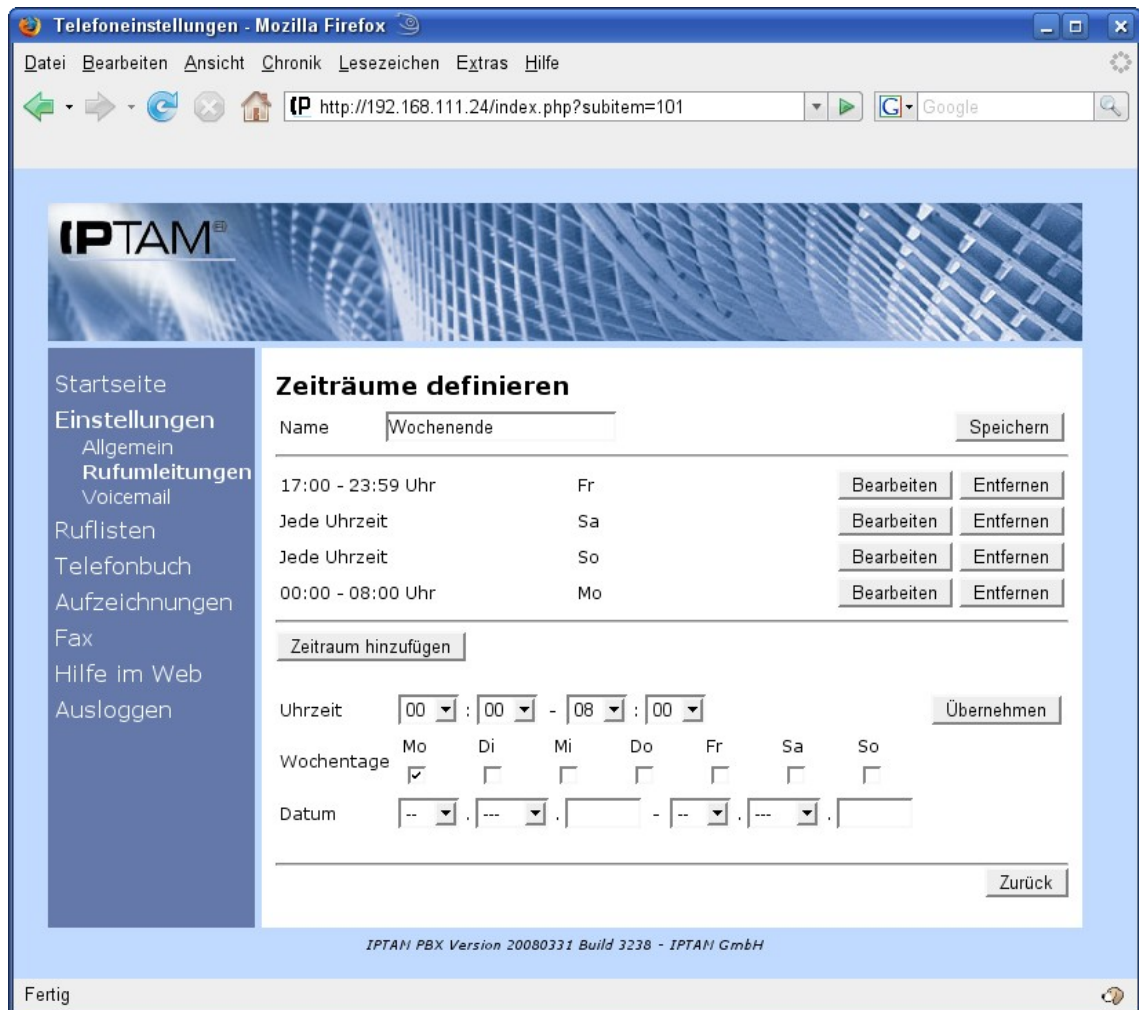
Telefoneinstellungen - Mozilla Firefox

Datei Bearbeiten Ansicht Chronik Lesezeichen Extras Hilfe

http://192.168.111.24/index.php?subitem=101

Google

IPTAM®

Startseite
Einstellungen
Allgemein
Rufumleitungen
Voicemail
Ruflisten
Telefonbuch
Aufzeichnungen
Fax
Hilfe im Web
Ausloggen

Zeiträume definieren

Name Wochenende Speichern

| | | | |
|---|---|---|---|
| 17:00 - 23:59 Uhr | Fr | Bearbeiten | Entfernen |
| Jede Uhrzeit | Sa | Bearbeiten | Entfernen |
| Jede Uhrzeit | So | Bearbeiten | Entfernen |
| 00:00 - 08:00 Uhr | Mo | Bearbeiten | Entfernen |

Zeitraum hinzufügen

Uhrzeit 00 : 00 - 08 : 00 Übernehmen

Wochentage Mo Di Mi Do Fr Sa So

Datum -- . --- . - -- . --- .

Zurück

IPTAM PBX Version 20080331 Build 3238 - IPTAM GmbH

Fertig